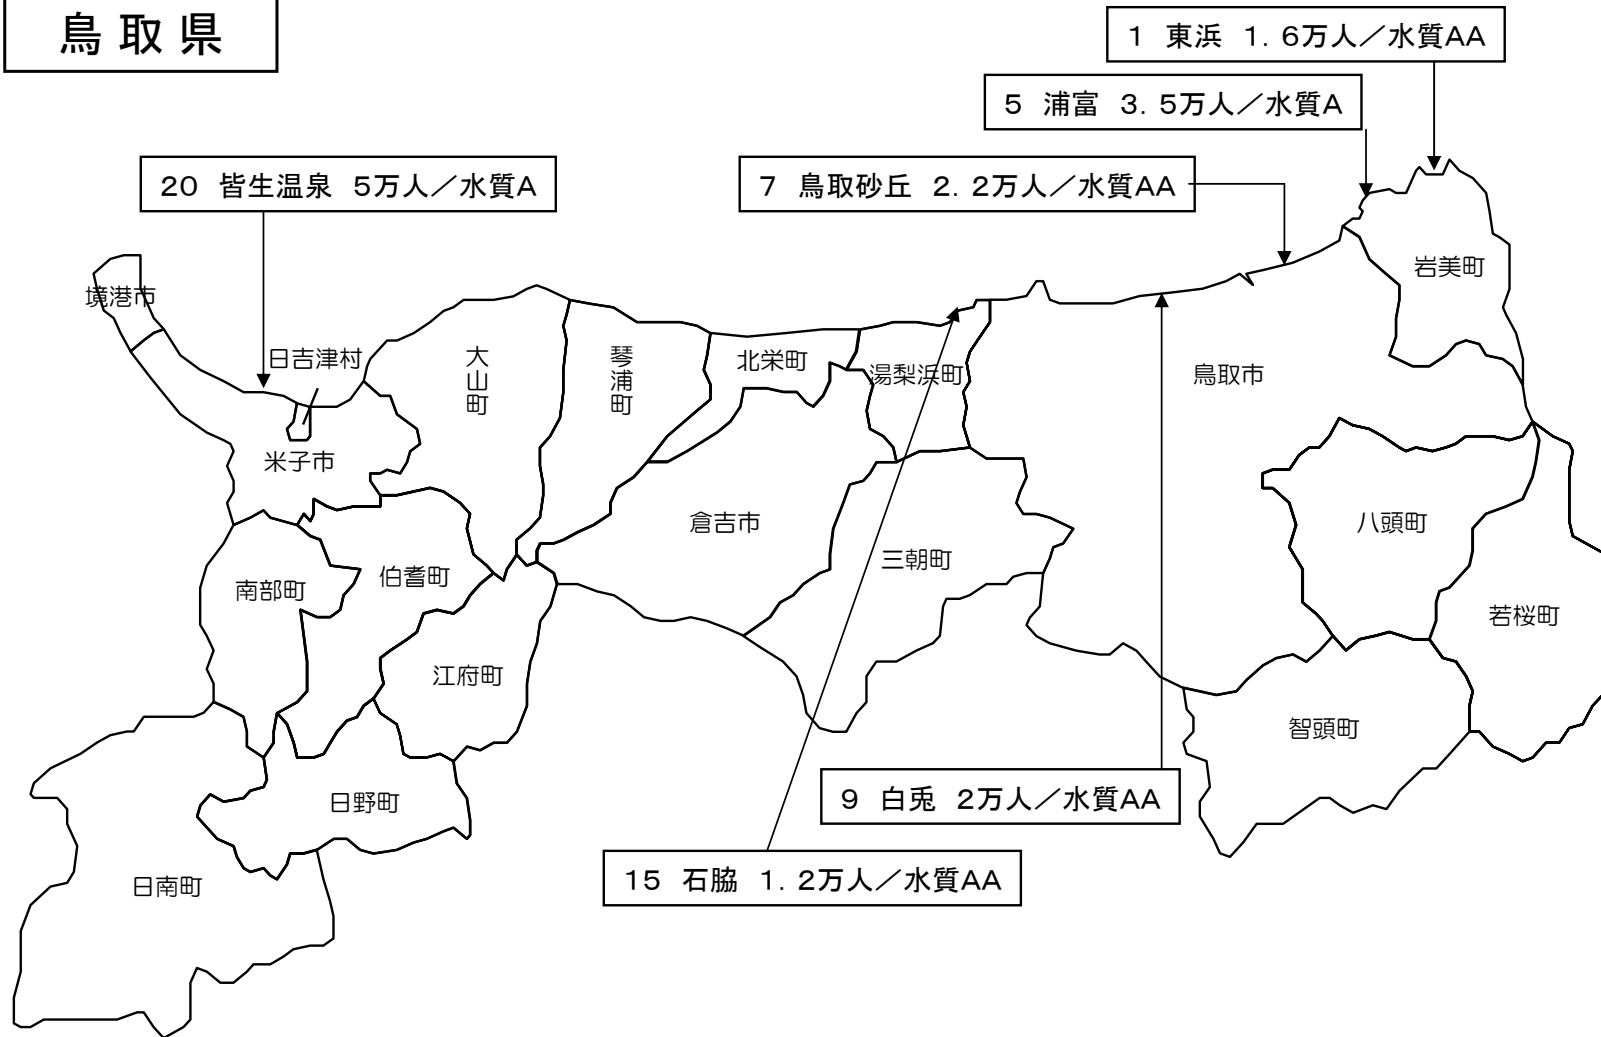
鳥取県

1 東浜 1. 6万人／水質AA

5 浦富 3. 5万人／水質A

20 皆生温泉 5万人／水質A

7 鳥取砂丘 2. 2万人／水質AA

岩美町

境港市

日吉津村

大山町

琴浦町

北栄町

湯梨浜町

鳥取市

米子市

倉吉市

八頭町

南部町

伯耆町

三朝町

若桜町

江府町

智頭町

9 白兎 2万人／水質AA

日野町

15 石脇 1. 2万人／水質AA

日南町